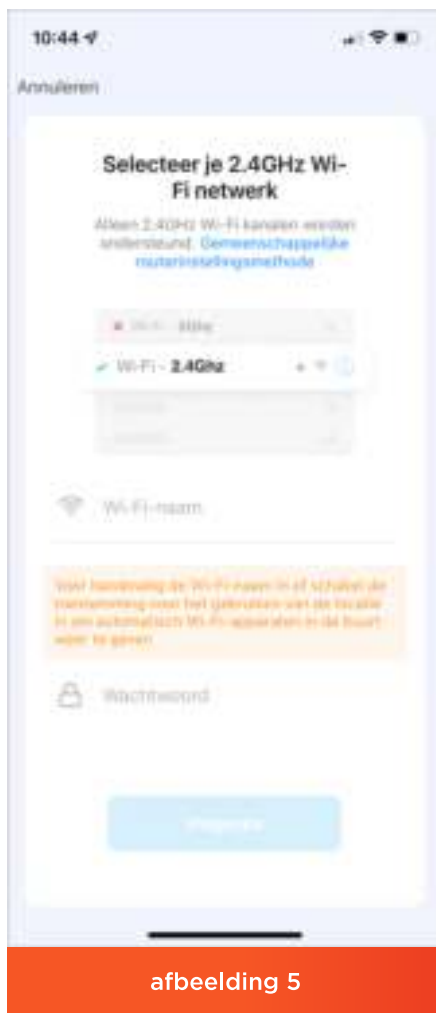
10:44

Annuleren

Selecteer je 2.4GHz Wi-Fi netwerk

Alleen 2.4GHz Wi-Fi kanalen worden ondersteund. Gemeenschappelijke routerinstellingsmethode

Wi-Fi - 5Ghz

Wi-Fi - 2.4Ghz

Wi-Fi-naam

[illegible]

Wachtwoord

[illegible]

afbeelding 5